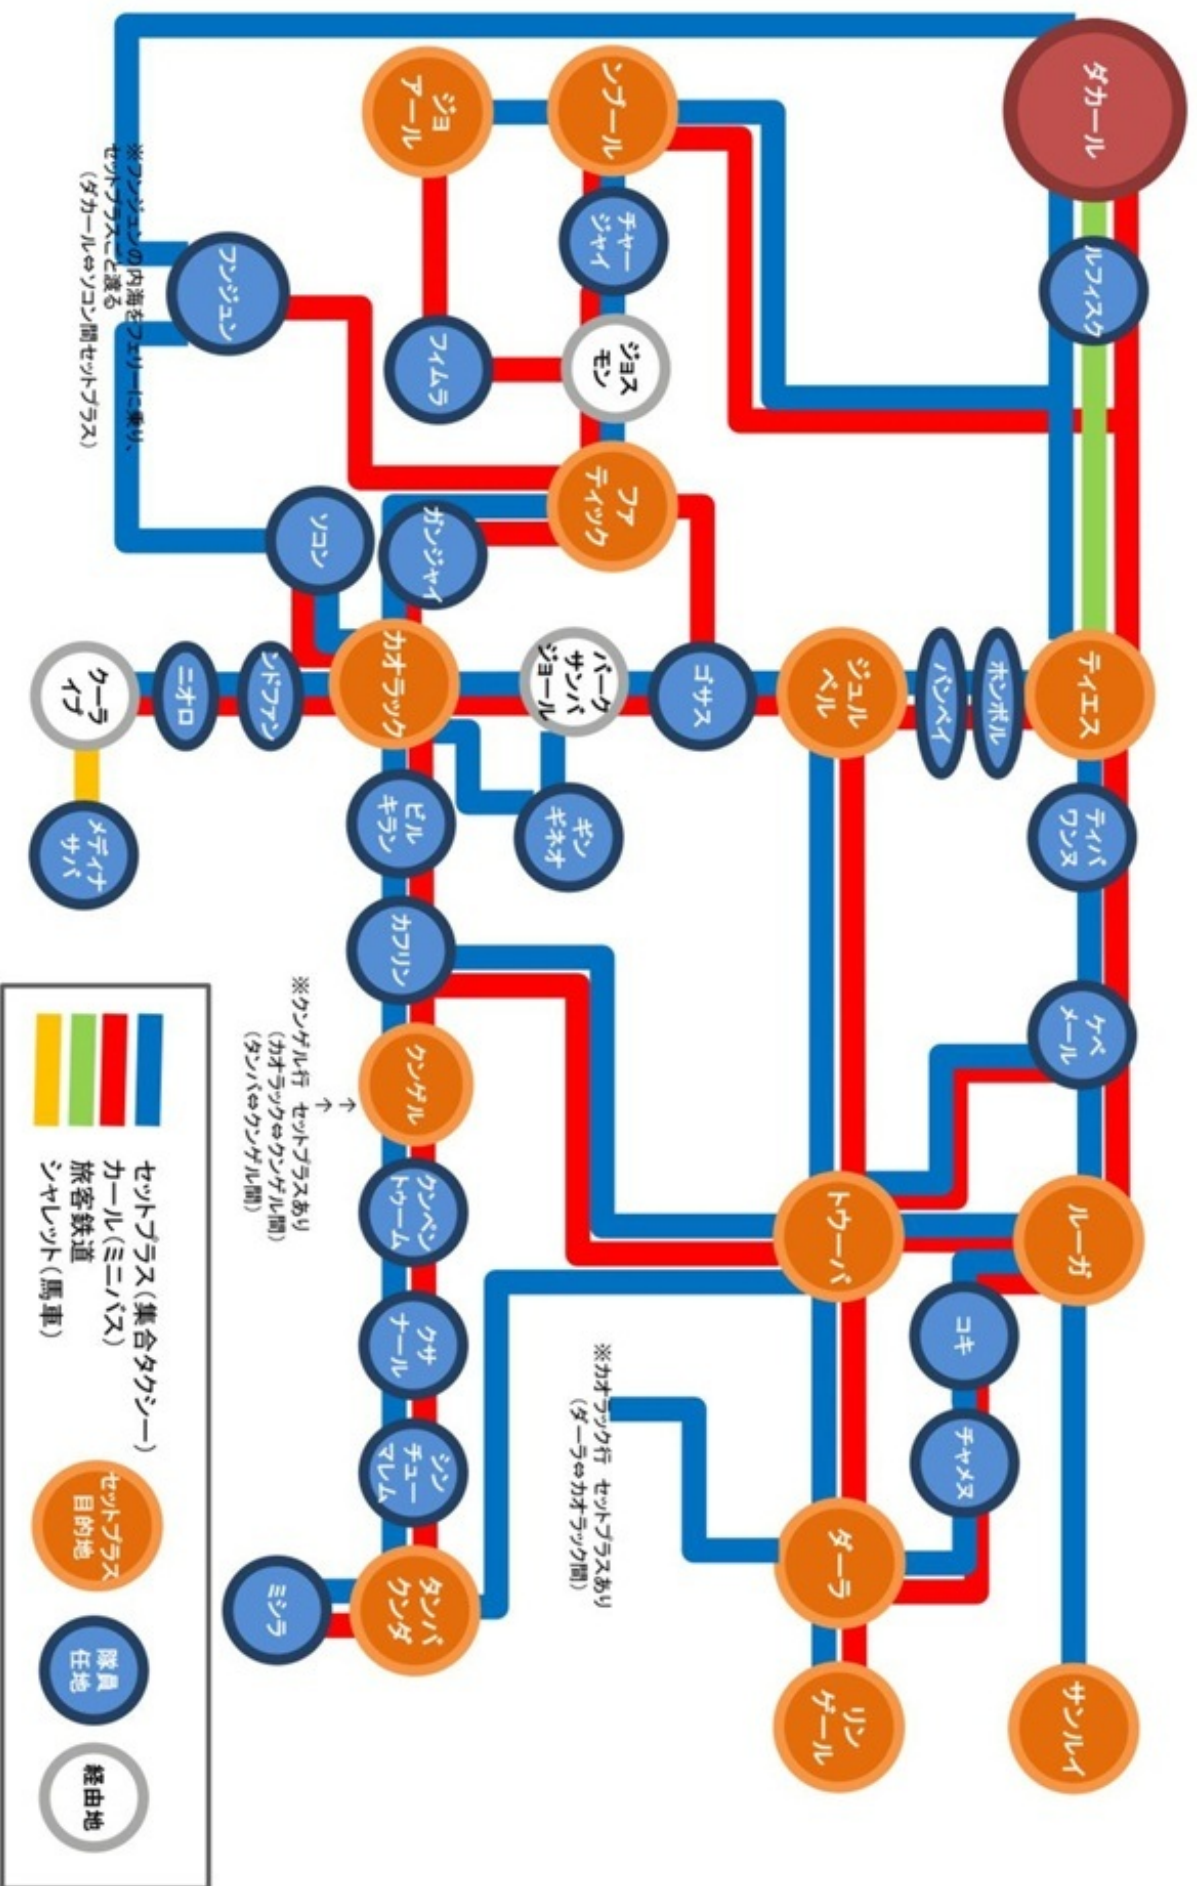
ダカール
ルフィスク
ティエス
ホンボル
パンベイ
ジュルベル
ゴサス
パーグサンバジョール
カオラック
シドファン
ニオロ
ケーラ イブ
メディナサバ
ティバワンヌ
ケベメール
ルーガ
トゥーバ
コキ
チャメス
ダーラ
サンルイ
リンゲール
ソブール
ジョアール
チャージャイ
ジョスモン
フィムラ
ファティック
フンジュン
ソコン
ガンジャイ
ギンギネオ
ビルキラン
カフリン
クンゲル
クンペントゥーム
クサナール
シンチューマレム
タンバクンダ
ミジラ

※フンジュンの内海をフェリーに乗り、セットプラスこと渡る（ダカール⇔ソコン間セットプラス）

※クンゲル行 セットプラスあり（カオラック⇔クンゲル間）（タンバ⇔クンゲル間）

※カオラック行 セットプラスあり（ダーラ⇔カオラック間）

セットプラス（集合タクシー）
カール（ミニバス）
旅客鉄道
シャレット（馬車）

セットプラス目的地
隊員任地
経由地